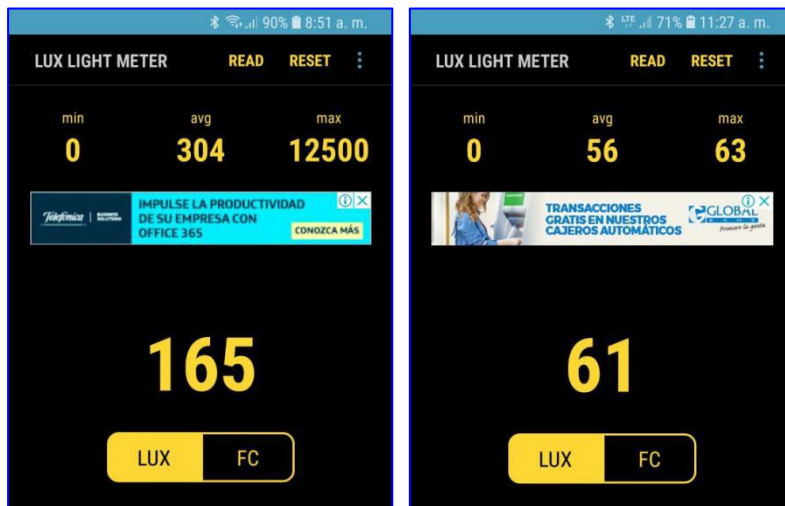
90% 8:51 a. m.

LUX LIGHT METER READ RESET

min 0
avg 304
max 12500

Telefónica | BUSINESS SOLUTIONS
IMPULSE LA PRODUCTIVIDAD DE SU EMPRESA CON OFFICE 365
CONOZCA MÁS

165

LUX FC

LTE 71% 11:27 a. m.

LUX LIGHT METER READ RESET

min 0
avg 56
max 63

TRANSACCIONES GRATIS EN NUESTROS CAJEROS AUTOMÁTICOS
GLOBAL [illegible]
Primero la gente

61

LUX FC